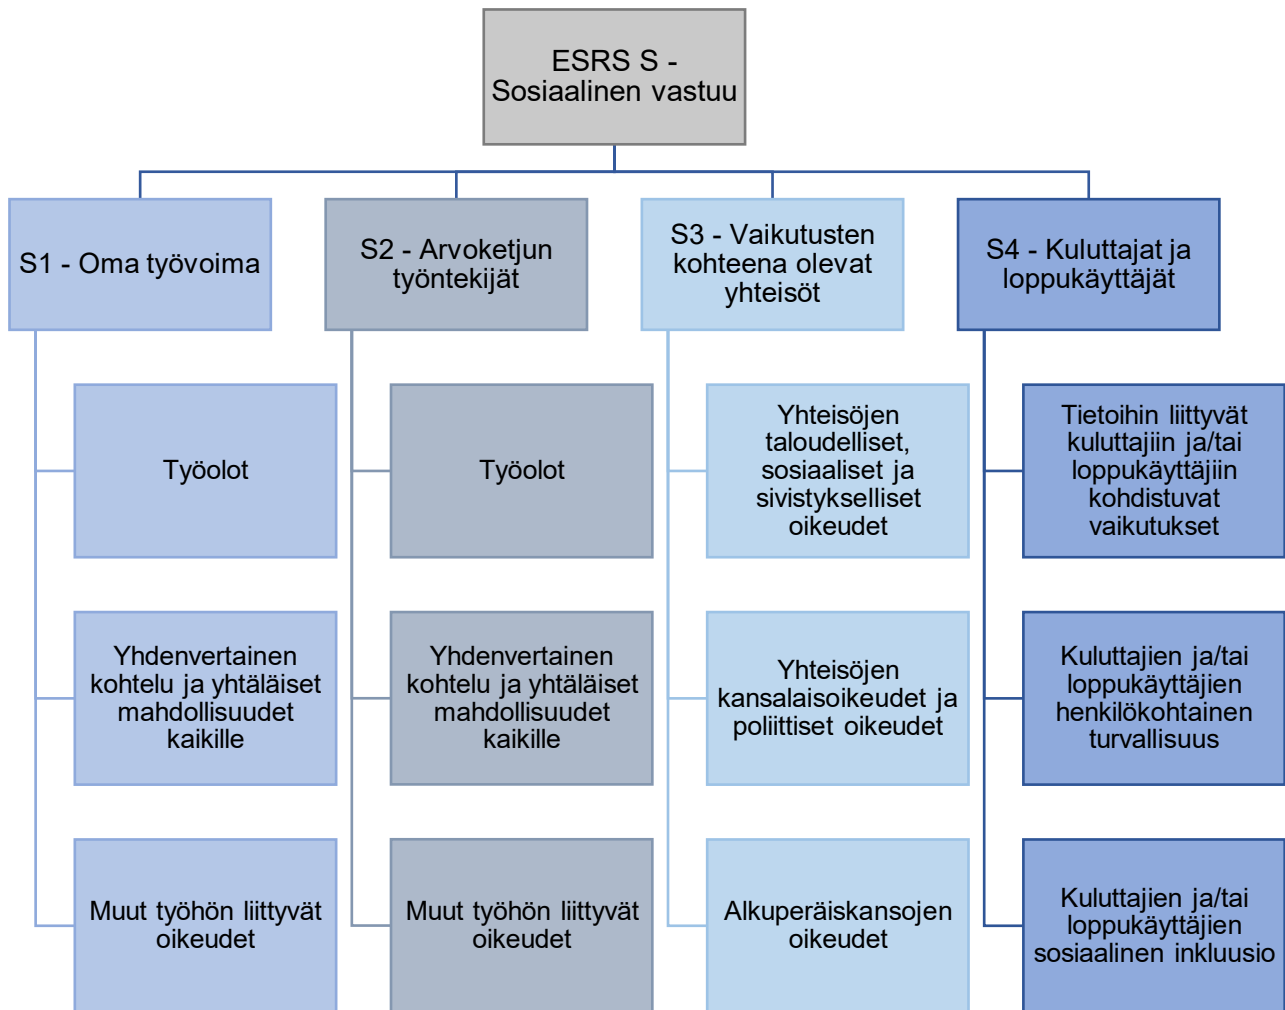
ESRS S - Sosiaalinen vastuu

S1 - Oma työvoima

Työolot

Yhdenvertainen kohtelu ja yhtäläiset mahdollisuudet kaikille

Muut työhön liittyvät oikeudet

S2 - Arvoketjun työntekijät

Työolot

Yhdenvertainen kohtelu ja yhtäläiset mahdollisuudet kaikille

Muut työhön liittyvät oikeudet

S3 - Vaikutusten kohteena olevat yhteisöt

Yhteisöjen taloudelliset, sosiaaliset ja sivistykselliset oikeudet

Yhteisöjen kansalaisoikeudet ja poliittiset oikeudet

Alkuperäiskansojen oikeudet

S4 - Kuluttajat ja loppukäyttäjät

Tietoihin liittyvät kuluttajiin ja/tai loppukäyttäjiin kohdistuvat vaikutukset

Kuluttajien ja/tai loppukäyttäjien henkilökohtainen turvallisuus

Kuluttajien ja/tai loppukäyttäjien sosiaalinen inkluusio